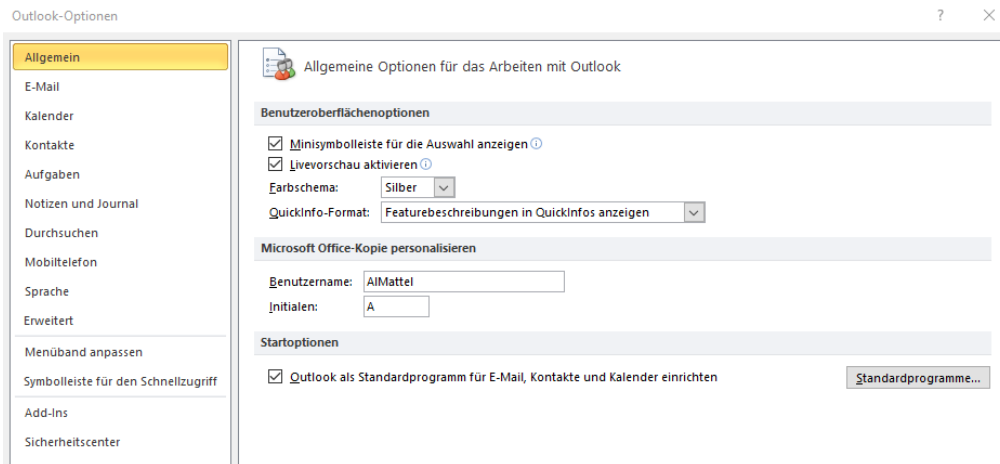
Outlook-Optionen

?

Allgemein
E-Mail
Kalender
Kontakte
Aufgaben
Notizen und Journal
Durchsuchen
Mobiltelefon
Sprache
Erweitert
Menüband anpassen
Symbolleiste für den Schnellzugriff
Add-Ins
Sicherheitscenter

Allgemeine Optionen für das Arbeiten mit Outlook

Benutzeroberflächenoptionen

Minisymbolleiste für die Auswahl anzeigen
Livevorschau aktivieren
Farbschema: Silber
QuickInfo-Format: Featurebeschreibungen in QuickInfos anzeigen

Microsoft Office-Kopie personalisieren

Benutzername: AlMattel
Initialen: A

Startoptionen

Outlook als Standardprogramm für E-Mail, Kontakte und Kalender einrichten
Standardprogramme...